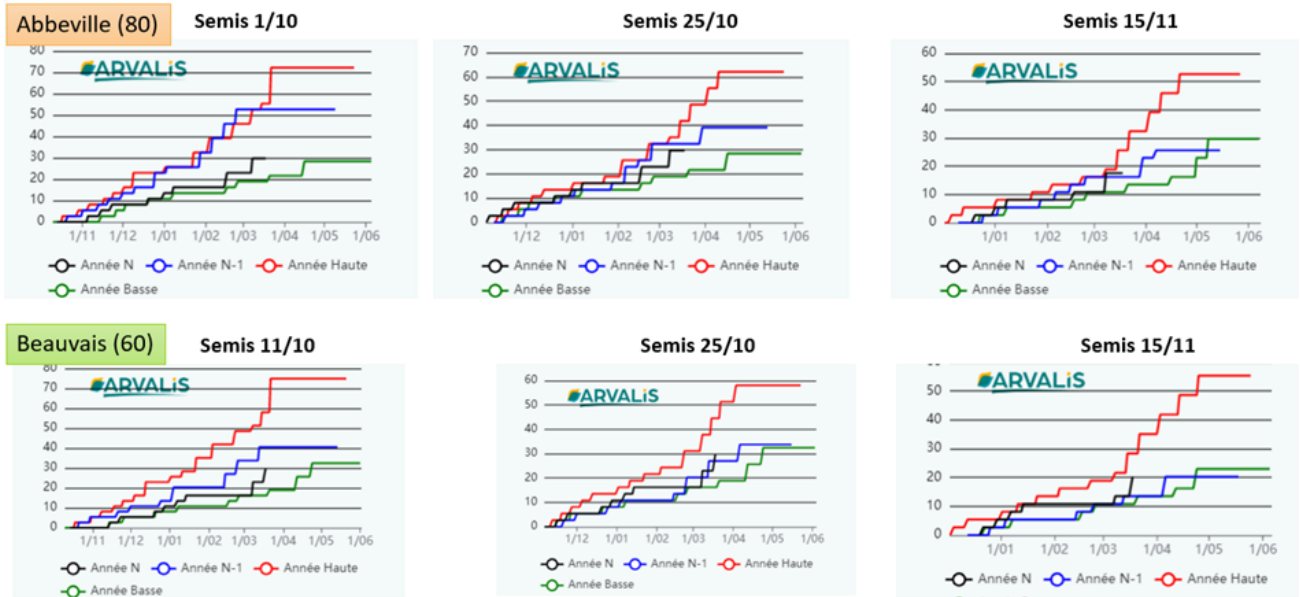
Abbeville (80)

Semis 1/10

80
70
60
50
40
30
20
10
0

ARVALIS

1/11 1/12 1/01 1/02 1/03 1/04 1/05 1/06

Année N  Année N-1  Année Haute  Année Basse

Semis 25/10

70
60
50
40
30
20
10
0

ARVALIS

1/12 1/01 1/02 1/03 1/04 1/05 1/06

Année N  Année N-1  Année Haute  Année Basse

Semis 15/11

60
50
40
30
20
10
0

ARVALIS

1/01 1/02 1/03 1/04 1/05 1/06

Année N  Année N-1  Année Haute  Année Basse

Beauvais (60)

Semis 11/10

80
70
60
50
40
30
20
10
0

ARVALIS

1/11 1/12 1/01 1/02 1/03 1/04 1/05 1/06

Année N  Année N-1  Année Haute  Année Basse

Semis 25/10

60
50
40
30
20
10
0

ARVALIS

1/12 1/01 1/02 1/03 1/04 1/05 1/06

Année N  Année N-1  Année Haute  Année Basse

Semis 15/11

50
40
30
20
10
0

ARVALIS

1/01 1/02 1/03 1/04 1/05 1/06

Année N  Année N-1  Année Haute